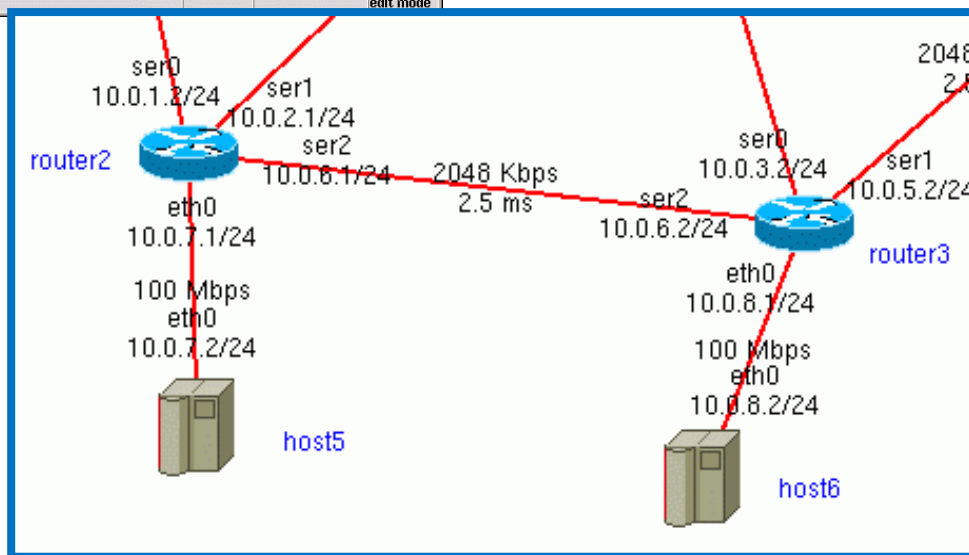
edit mode

ser0
10.0.1.2/24

ser1
10.0.2.1/24

ser2
10.0.6.1/24

router2

2048 Kbps
2.5 ms

ser2
10.0.6.2/24

ser0
10.0.3.2/24

2048
2.5

ser1
10.0.5.2/24

router3

eth0
10.0.7.1/24

100 Mbps
eth0
10.0.7.2/24

host5

eth0
10.0.8.1/24

100 Mbps
eth0
10.0.8.2/24

host6